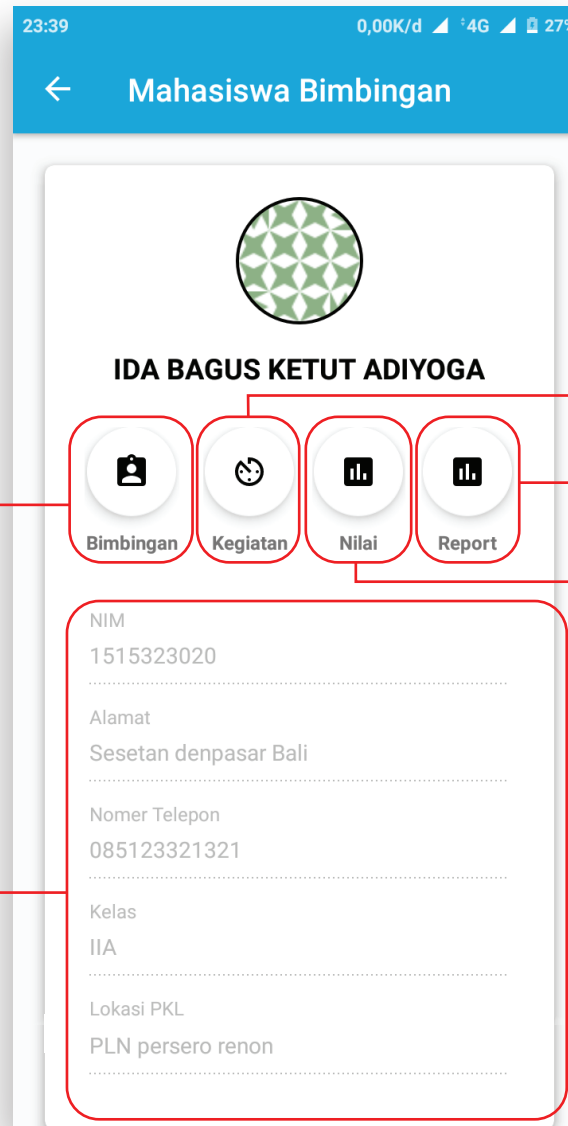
23:39 0,00K/d 4G 27

Mahasiswa Bimbingan

IDA BAGUS KETUT ADIYOGA

Bimbingan

Kegiatan

Nilai

Report

NIM
1515323020

Alamat
Sesetan denpasar Bali

Nomer Telepon
085123321321

Kelas
IIA

Lokasi PKL
PLN persero renon